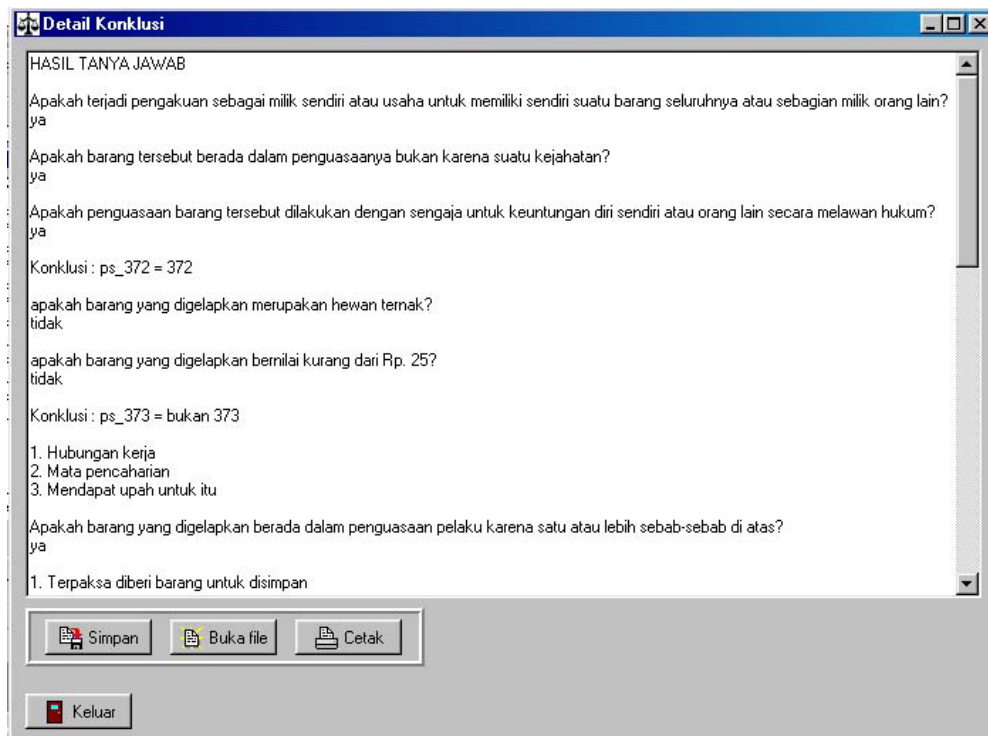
Detail Konklusi

HASIL TANYA JAWAB

Apakah terjadi pengakuan sebagai milik sendiri atau usaha untuk memiliki sendiri suatu barang seluruhnya atau sebagian milik orang lain?
ya

Apakah barang tersebut berada dalam penguasaanya bukan karena suatu kejahatan?
ya

Apakah penguasaan barang tersebut dilakukan dengan sengaja untuk keuntungan diri sendiri atau orang lain secara melawan hukum?
ya

Konklusi : ps_372 = 372

apakah barang yang digelapkan merupakan hewan ternak?
tidak

apakah barang yang digelapkan bernilai kurang dari Rp. 25?
tidak

Konklusi : ps_373 = bukan 373

1. Hubungan kerja
2. Mata pencaharian
3. Mendapat upah untuk itu

Apakah barang yang digelapkan berada dalam penguasaan pelaku karena satu atau lebih sebab-sebab di atas?
ya

1. Terpaksa diberi barang untuk disimpan

Simpan
Buka file
Cetak

Keluar